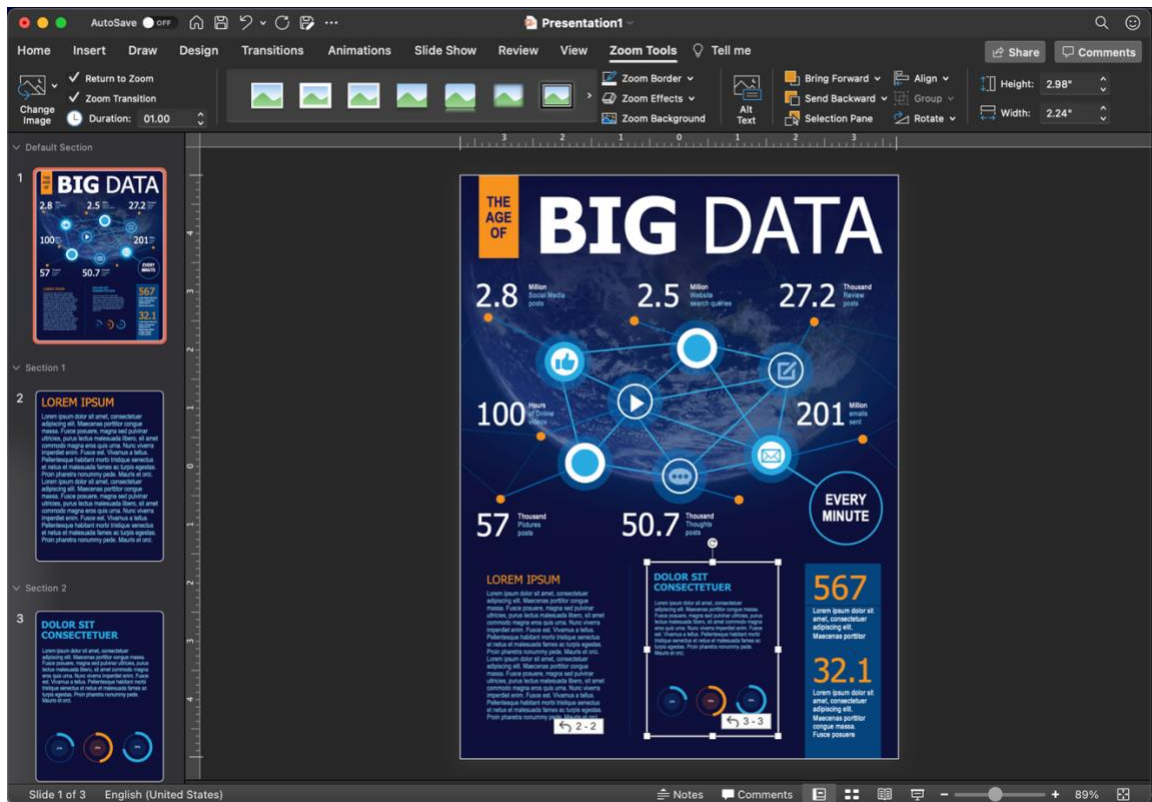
AutoSave OFF

Presentation1

Home Insert Draw Design Transitions Animations Slide Show Review View Zoom Tools Tell me

Share Comments

Change Image

Return to Zoom

Zoom Transition

Duration: 01.00

Zoom Border

Zoom Effects

Zoom Background

Alt Text

Bring Forward

Send Backward

Selection Pane

Align

Group

Rotate

Height: 2.98"

Width: 2.24"

Default Section

1

Section 1

2

LOREM IPSUM

Section 2

3

DOLOR SIT CONSECTETUER

THE AGE OF

BIG DATA

2.8 Million Social Media posts

2.5 Million Website search queries

27.2 Thousand Review posts

100 Hours of Online videos

201 Million emails sent

57 Thousand Pictures posts

50.7 Thousand Thoughts posts

EVERY MINUTE

LOREM IPSUM

Lorem ipsum dolor sit amet, consectetuer adipiscing elit. Maecenas porttitor congue massa. Fusce posuere, magna sed pulvinar ultricies, purus lectus malesuada libero, sit amet commodo magna eros quis urna. Nunc viverra imperdiet enim. Fusce est. Vivamus a tellus. Pellentesque habitant morbi tristique senectus et netus et malesuada fames ac turpis egestas. Proin pharetra nonummy pede. Mauris et orci. Lorem ipsum dolor sit amet, consectetuer adipiscing elit. Maecenas porttitor congue massa. Fusce posuere, magna sed pulvinar ultricies, purus lectus malesuada libero, sit amet commodo magna eros quis urna. Nunc viverra imperdiet enim. Fusce est. Vivamus a tellus. Pellentesque habitant morbi tristique senectus et netus et malesuada fames ac turpis egestas. Proin pharetra nonummy pede. Mauris et orci.

2 - 2

DOLOR SIT CONSECTETUER

Lorem ipsum dolor sit amet, consectetuer adipiscing elit. Maecenas porttitor congue massa. Fusce posuere, magna sed pulvinar ultricies, purus lectus malesuada libero, sit amet commodo magna eros quis urna. Nunc viverra imperdiet enim. Fusce est. Vivamus a tellus. Pellentesque habitant morbi tristique senectus et netus et malesuada fames ac turpis egestas. Proin pharetra nonummy pede. Mauris et orci.

3 - 3

567

Lorem ipsum dolor sit amet, consectetuer adipiscing elit. Maecenas porttitor

32.1

Lorem ipsum dolor sit amet, consectetuer adipiscing elit. Maecenas porttitor congue massa. Fusce posuere

Slide 1 of 3 English (United States) Notes Comments 89%